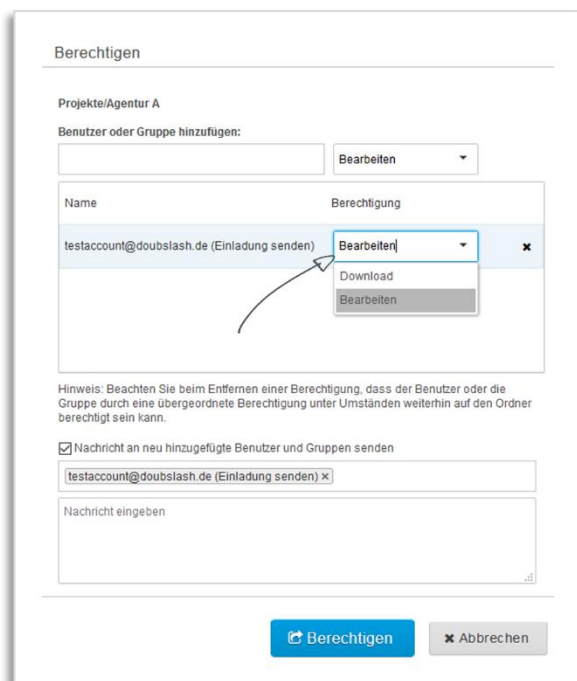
Berechtigen

Projekte/Agentur A

Benutzer oder Gruppe hinzufügen:

Bearbeiten

| Name | Berechtigung |
|---|---|
| testaccount@doubslash.de (Einladung senden) | Bearbeiten |

Download
Bearbeiten

Hinweis: Beachten Sie beim Entfernen einer Berechtigung, dass der Benutzer oder die Gruppe durch eine übergeordnete Berechtigung unter Umständen weiterhin auf den Ordner berechtigt sein kann.

Nachricht an neu hinzugefügte Benutzer und Gruppen senden

testaccount@doubslash.de (Einladung senden) ×

Nachricht eingeben

Berechtigen

Abbrechen